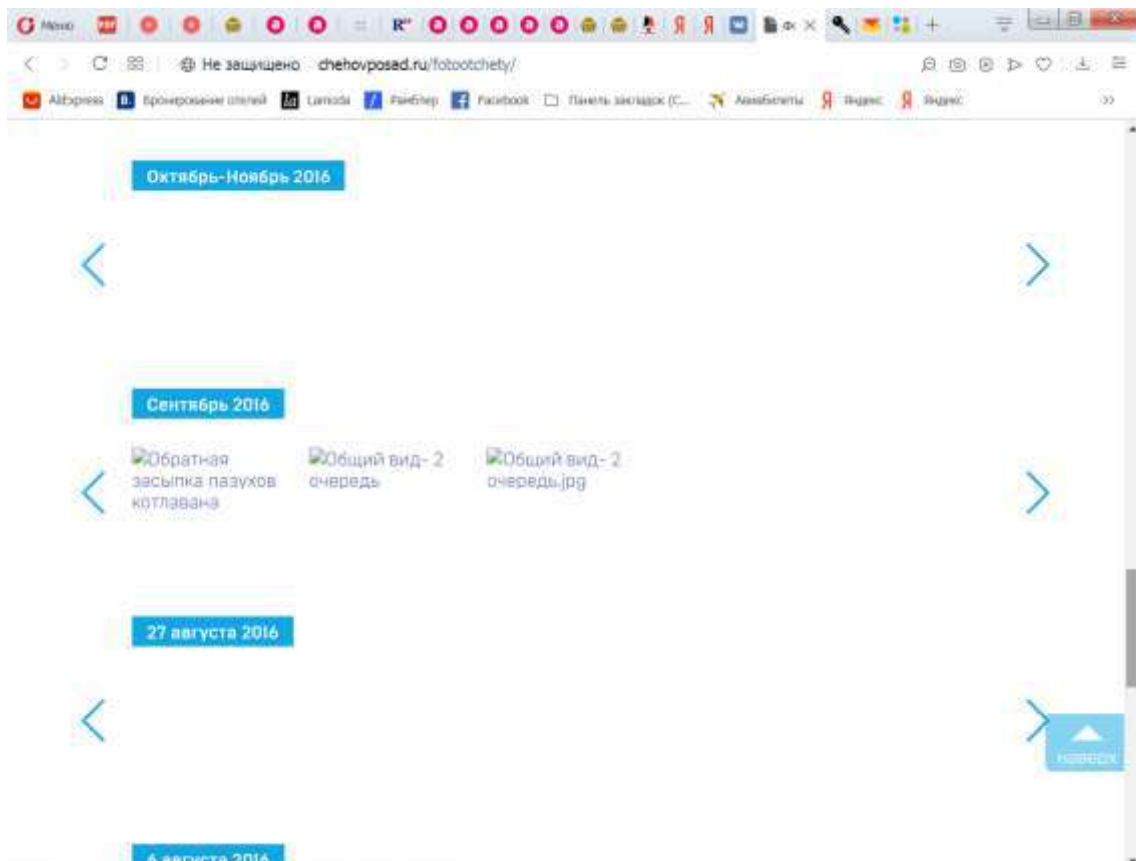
Меню

Не защищено chehovposad.ru/fotootchety/

AliExpress Бронирование отелей Lamoda РайБлер Facebook Панель закладок (С... Авиабилеты Яндекс Яндекс

Октябрь-Ноябрь 2016

Сентябрь 2016

Обратная засыпка пазухов котлавана

Общий вид- 2 очередь

Общий вид- 2 очередь.jpg

27 августа 2016

наверх

6 августа 2016